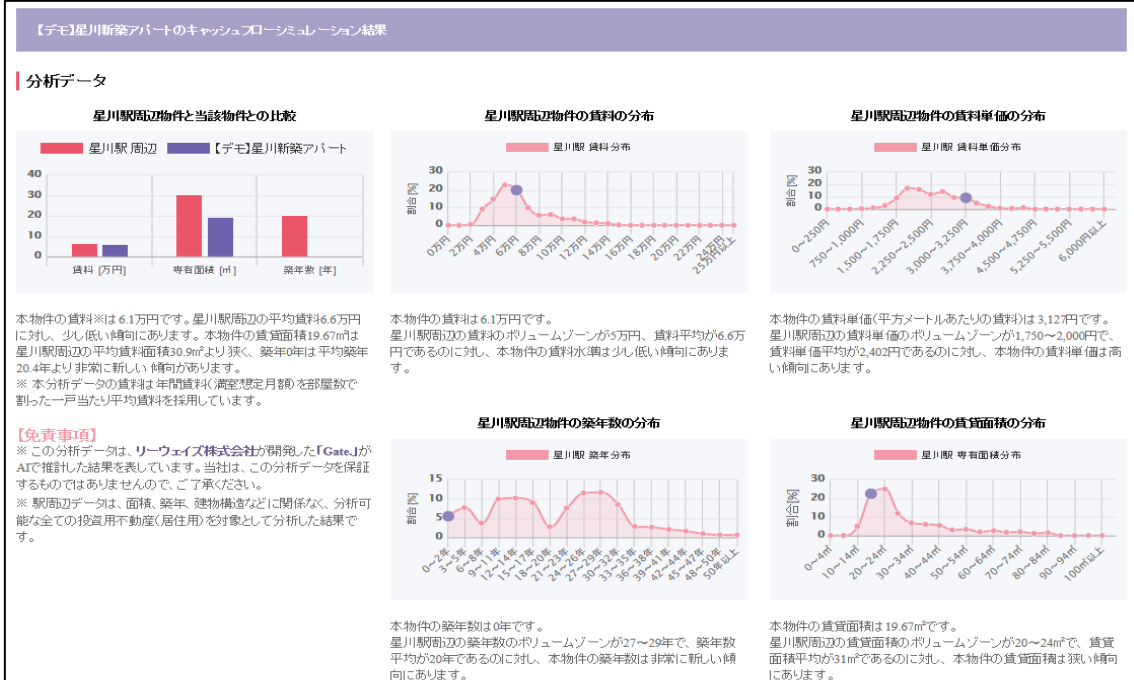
【デモ】星川新築アパートのキャッシュフローシミュレーション結果

分析データ

星川駅周辺物件と当該物件との比較

星川駅 周辺 【デモ】星川新築アパート

40
30
20
10
0

賃料 [万円] 専有面積 [㎡] 築年数 [年]

本物件の賃料※は6.1万円です。星川駅周辺の平均賃料6.6万円に対し、少し低い傾向にあります。本物件の賃貸面積19.67㎡は星川駅周辺の平均賃料面積30.9㎡より狭く、築年0年は平均築年20.4年より非常に新しい傾向があります。
※ 本分析データの賃料は年間賃料(満室想定月額)を部屋数で割った一戸当たり平均賃料を採用しています。

【免責事項】
※ この分析データは、リーウェイズ株式会社が開発した「Gate.」がAIで推計した結果を表しています。当社は、この分析データを保証するものではありませんので、ご了承ください。
※ 駅周辺データは、面積、築年、建物構造などに関係なく、分析可能な全ての投資用不動産(居住用)を対象として分析した結果です。

星川駅周辺物件の賃料の分布

星川駅 賃料分布

割合 [%]
30
20
10
0

0万円 2万円 4万円 6万円 8万円 10万円 12万円 14万円 16万円 18万円 20万円 22万円 24万円 25万円以上

本物件の賃料は6.1万円です。
星川駅周辺の賃料のボリュームゾーンが5万円、賃料平均が6.6万円であるのに対し、本物件の賃料水準は少し低い傾向にあります。

星川駅周辺物件の賃料単価の分布

星川駅 賃料単価分布

割合 [%]
30
20
10
0

0~250円 750~1,000円 1,500~1,750円 2,250~2,500円 3,000~3,250円 3,750~4,000円 4,500~4,750円 5,250~5,500円 6,000円以上

本物件の賃料単価(平方メートルあたりの賃料)は3,127円です。
星川駅周辺の賃料単価のボリュームゾーンが1,750~2,000円で、賃料単価平均が2,402円であるのに対し、本物件の賃料単価は高い傾向にあります。

星川駅周辺物件の築年数の分布

星川駅 築年分布

割合 [%]
15
10
5
0

0~2年 3~5年 6~8年 9~11年 12~14年 15~17年 18~20年 21~23年 24~26年 27~29年 30~32年 33~35年 36~38年 39~41年 42~44年 45~47年 48~50年 50年以上

本物件の築年数は0年です。
星川駅周辺の築年数のボリュームゾーンが27~29年で、築年数平均が20年であるのに対し、本物件の築年数は非常に新しい傾向にあります。

星川駅周辺物件の賃貸面積の分布

星川駅 専有面積分布

割合 [%]
30
20
10
0

0~4㎡ 10~14㎡ 20~24㎡ 30~34㎡ 40~44㎡ 50~54㎡ 60~64㎡ 70~74㎡ 80~84㎡ 90~94㎡ 100㎡以上

本物件の賃貸面積は19.67㎡です。
星川駅周辺の賃貸面積のボリュームゾーンが20~24㎡で、賃貸面積平均が31㎡であるのに対し、本物件の賃貸面積は狭い傾向にあります。